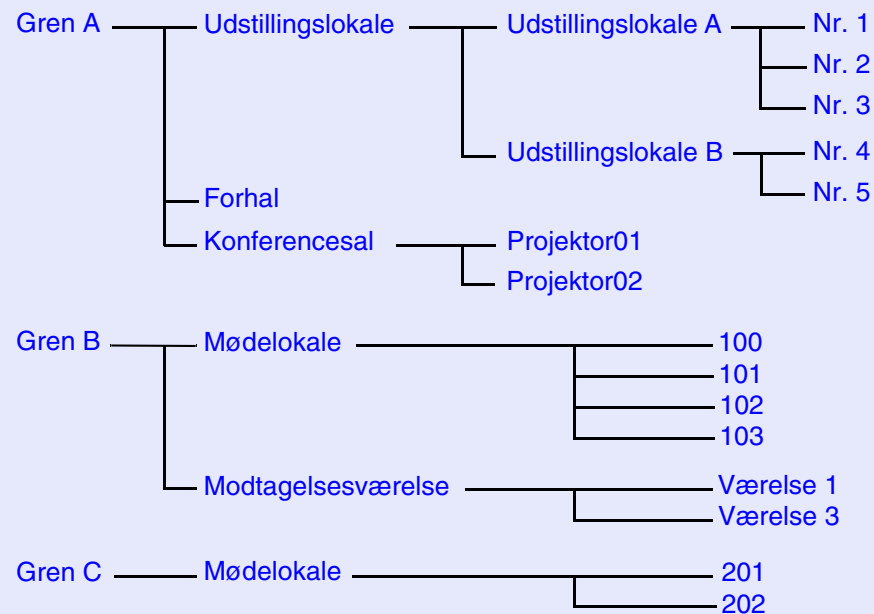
Gren A
Udstillingslokale
Udstillingslokale A
Nr. 1
Nr. 2
Nr. 3
Udstillingslokale B
Nr. 4
Nr. 5
Forhal
Konferencesal
Projektor01
Projektor02

Gren B
Mødelokale
100
101
102
103
Modtagelsesværelse
Værelse 1
Værelse 3

Gren C
Mødelokale
201
202